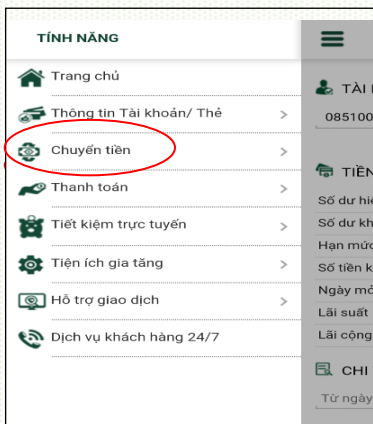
TÍNH NĂNG

Trang chủ

Thông tin Tài khoản/ Thẻ >

Chuyển tiền >

Thanh toán >

Tiết kiệm trực tuyến >

Tiện ích gia tăng >

Hỗ trợ giao dịch >

Dịch vụ khách hàng 24/7

TÀI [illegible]
085100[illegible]

TIỀN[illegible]
Số dư hi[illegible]
Số dư kh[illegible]
Hạn mức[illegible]
Số tiền k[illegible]
Ngày mở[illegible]
Lãi suất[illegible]
Lãi cộng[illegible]

CHI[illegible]
Từ ngày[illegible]